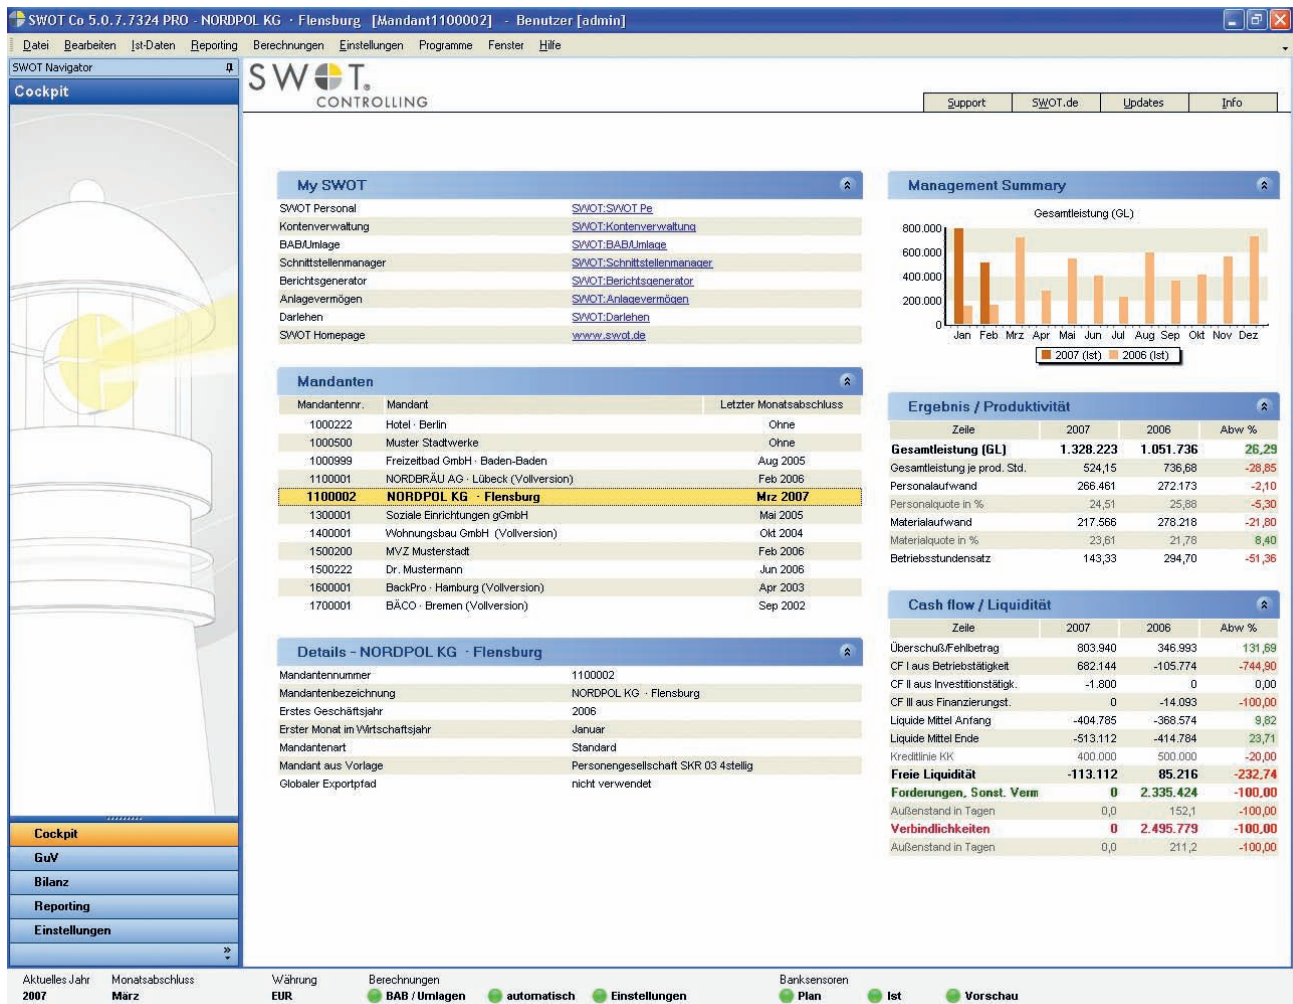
SWOT Co 5.0.7.7324 PRO - NORDPOL KG · Flensburg [Mandant1100002] - Benutzer [admin]

Datei Bearbeiten Ist-Daten Reporting Berechnungen Einstellungen Programme Fenster Hilfe

SWOT Navigator

Cockpit

SWOT. CONTROLLING

Support SWOT.de Updates Info

My SWOT

| | |
|---|---|
| SWOT Personal | SWOT:SWOT Pe |
| Kontenverwaltung | SWOT:Kontenverwaltung |
| BAB/Umlage | SWOT:BAB/Umlage |
| Schnittstellenmanager | SWOT:Schnittstellenmanager |
| Berichtsgenerator | SWOT:Berichtsgenerator |
| Anlagevermögen | SWOT:Anlagevermögen |
| Darlehen | SWOT:Darlehen |
| SWOT Homepage | www.swot.de |

Mandanten

| Mandantennr. | Mandant | Letzter Monatsabschluss |
|---|---|---|
| 1000222 | Hotel · Berlin | Ohne |
| 1000500 | Muster Stadtwerke | Ohne |
| 1000999 | Freizeitbad GmbH · Baden-Baden | Aug 2005 |
| 1100001 | NORDBRÄU AG · Lübeck (Vollversion) | Feb 2006 |
| 1100002 | NORDPOL KG · Flensburg | Mrz 2007 |
| 1300001 | Soziale Einrichtungen gGmbH | Mai 2005 |
| 1400001 | Wohnungsbau GmbH (Vollversion) | Okt 2004 |
| 1500200 | MVZ Musterstadt | Feb 2006 |
| 1500222 | Dr. Mustermann | Jun 2006 |
| 1600001 | BackPro · Hamburg (Vollversion) | Apr 2003 |
| 1700001 | BÄCO · Bremen (Vollversion) | Sep 2002 |

Details - NORDPOL KG · Flensburg

| | |
|---|---|
| Mandantennummer | 1100002 |
| Mandantenbezeichnung | NORDPOL KG · Flensburg |
| Erstes Geschäftsjahr | 2006 |
| Erster Monat im Wirtschaftsjahr | Januar |
| Mandantenart | Standard |
| Mandant aus Vorlage | Personengesellschaft SKR 03 4stellig |
| Globaler Exportpfad | nicht verwendet |

Management Summary

Gesamtleistung (GL)

800.000 600.000 400.000 200.000 0

Jan Feb Mrz Apr Mai Jun Jul Aug Sep Okt Nov Dez

2007 (Ist) 2006 (Ist)

Ergebnis / Produktivität

| Zeile | 2007 | 2006 | Abw % |
|---|---|---|---|
| Gesamtleistung (GL) | 1.328.223 | 1.051.736 | 26,29 |
| Gesamtleistung je prod. Std. | 524,15 | 736,68 | -28,85 |
| Personalaufwand | 266.461 | 272.173 | -2,10 |
| Personalquote in % | 24,51 | 25,88 | -5,30 |
| Materialaufwand | 217.566 | 276.218 | -21,80 |
| Materialquote in % | 23,61 | 21,78 | 8,40 |
| Betriebsstundensatz | 143,33 | 294,70 | -51,36 |

Cash flow / Liquidität

| Zeile | 2007 | 2006 | Abw % |
|---|---|---|---|
| Überschuß/Fehlbetrag | 803.940 | 346.993 | 131,69 |
| CF I aus Betriebstätigkeit | 682.144 | -105.774 | -744,90 |
| CF II aus Investitionstätigk. | -1.800 | 0 | 0,00 |
| CF III aus Finanzierungst. | 0 | -14.093 | -100,00 |
| Liquide Mittel Anfang | -404.785 | -368.574 | 9,82 |
| Liquide Mittel Ende | -513.112 | -414.784 | 23,71 |
| Kreditlinie KK | 400.000 | 500.000 | -20,00 |
| Freie Liquidität | -113.112 | 85.216 | -232,74 |
| Forderungen, Sonst. Verm | 0 | 2.335.424 | -100,00 |
| Außenstand in Tagen | 0,0 | 152,1 | -100,00 |
| Verbindlichkeiten | 0 | 2.495.779 | -100,00 |
| Außenstand in Tagen | 0,0 | 211,2 | -100,00 |

Cockpit
GuV
Bilanz
Reporting
Einstellungen

Aktuelles Jahr 2007 Monatsabschluss März Währung EUR Berechnungen BAB / Umlagen automatisch Einstellungen Banksensoren Plan Ist Vorschau